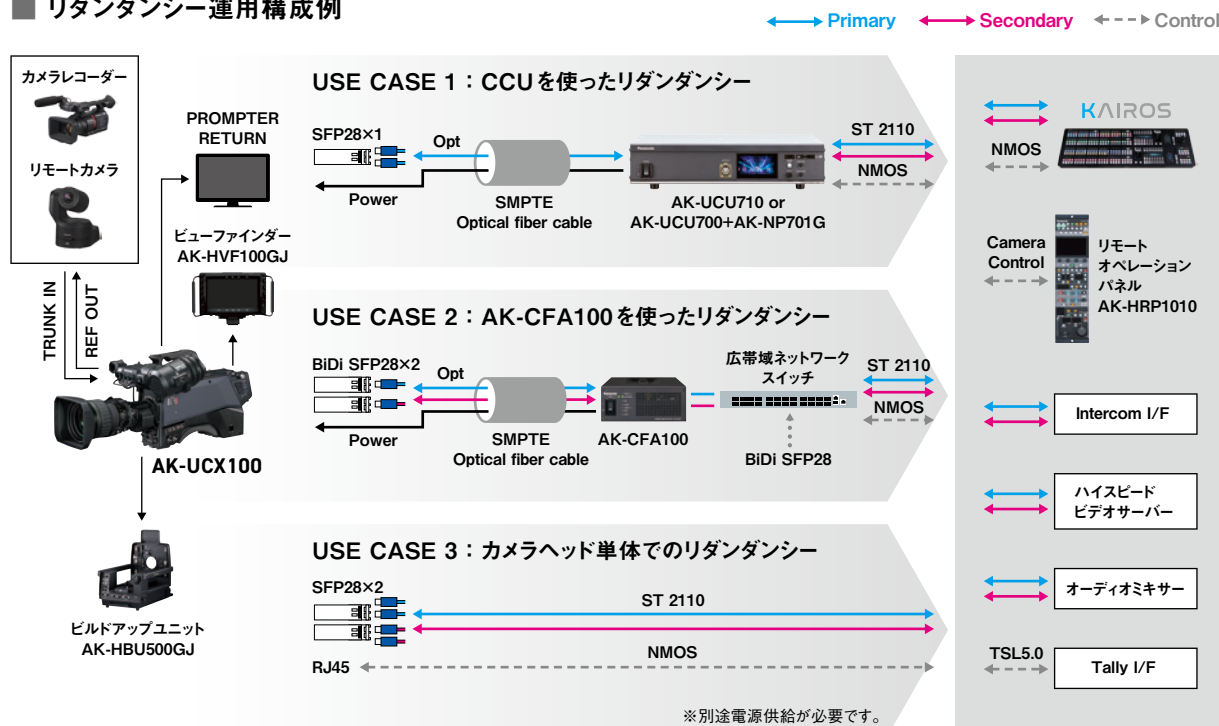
■ リダンダンシー運用構成例

Primary Secondary Control

カメラレコーダー

リモートカメラ

TRUNK IN

REF OUT

AK-UCX100

PROMPTER RETURN

ビューファインダー AK-HVF100GJ

ビルドアップユニット AK-HBU500GJ

USE CASE 1：CCUを使ったリダンダンシー

SFP28×1

Opt

Power

SMPTE Optical fiber cable

AK-UCU710 or AK-UCU700+AK-NP701G

ST 2110

NMOS

USE CASE 2：AK-CFA100を使ったリダンダンシー

BiDi SFP28×2

Opt

Power

SMPTE Optical fiber cable

AK-CFA100

広帯域ネットワークスイッチ

BiDi SFP28

ST 2110

NMOS

USE CASE 3：カメラヘッド単体でのリダンダンシー

SFP28×2

ST 2110

RJ45

NMOS

※別途電源供給が必要です。

KAIROS

NMOS

Camera Control

リモートオペレーションパネル AK-HRP1010

Intercom I/F

ハイスピードビデオサーバー

オーディオミキサー

TSL5.0

Tally I/F